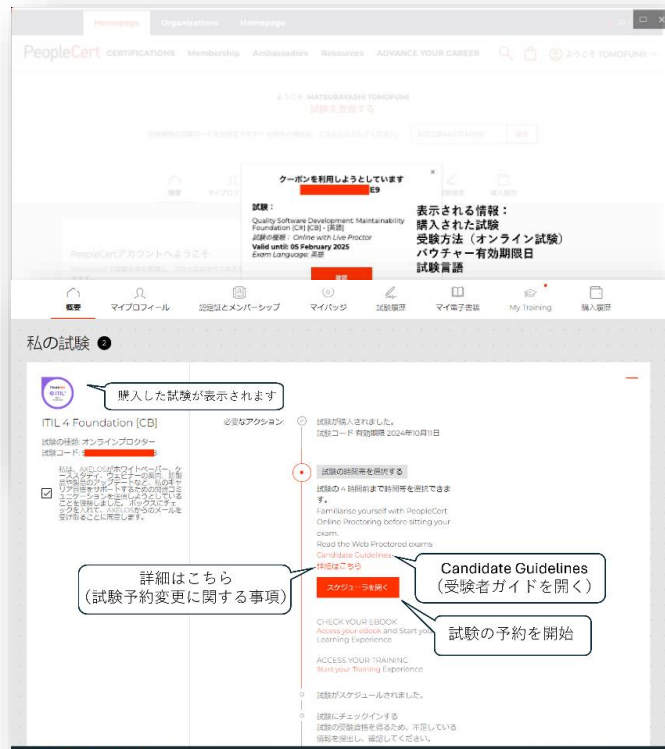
Homepage Organizations Homepage

PeopleCert CERTIFICATIONS Membership Ambassadors Resources ADVANCE YOUR CAREER ようこそ TOMOFUMI

ようこそ MATSUBAYASHI TOMOFUMI
試験を登録する

概要 マイプロフ

PeopleCertアカウントへようこそ

クーポンを利用しようとしています
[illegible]E9

試験：
Quality Software Development: Maintainability Foundation [CB] [CB] - [英語]
試験の種類：Online with Live Proctor
Valid until: 05 February 2025
Exam Language: 英語

確認

表示される情報：
購入された試験
受験方法（オンライン試験）
バウチャー有効期限日
試験言語

概要 マイプロフィール 認定証とメンバーシップ マイバッジ 試験履歴 マイ電子書籍 My Training 購入履歴

私の試験 2

購入した試験が表示されます

ITIL 4 Foundation [CB]
試験の種類：オンラインプロクター
試験コード：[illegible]

私は、AXELOSがホワイトペーパー、ケーススタディ、ウェビナーの案内、新製品や製品のアップデートなど、私のキャリア目標をサポートするための的コミュニケーションを送信しようとしていることを理解しました。ボックスにチェックを入れて、AXELOSからのメールを受け取ることに同意します。

必要なアクション：

試験が購入されました。
試験コード 有効期限 2024年10月11日

試験の時間帯を選択する
試験の4時間前まで時間帯を選択できます。
Familiarise yourself with PeopleCert Online Proctoring before sitting your exam.
Read the Web Proctored exams Candidate Guidelines
詳細はこちら
スケジューラを開く

Candidate Guidelines
（受験者ガイドを開く）

詳細はこちら
（試験予約変更に関する事項）

試験の予約を開始

CHECK YOUR EBOOK
Access your eBook and Start your Learning Experience

ACCESS YOUR TRAINING
Start your Training Experience

試験がスケジュールされました。

試験にチェックインする
試験の受験資格を得るため、不足している情報を提出し、確認してください。